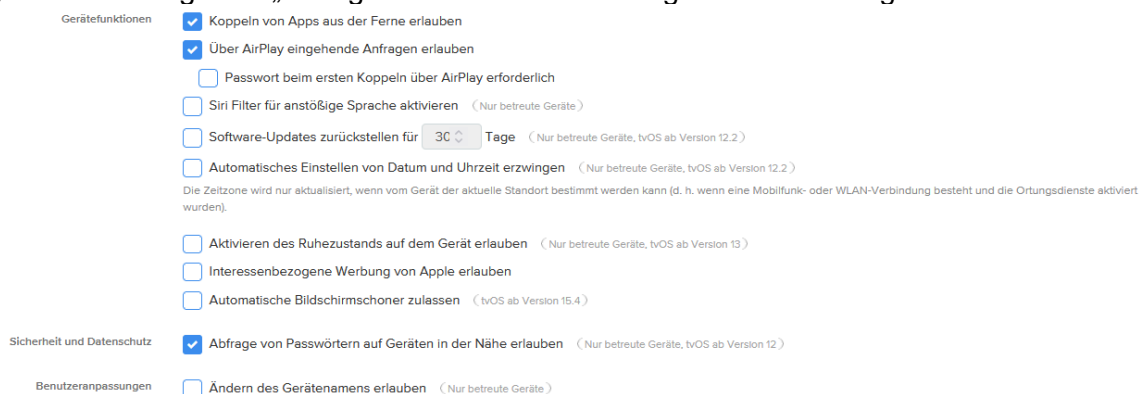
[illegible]

Gerätefunktionen

Koppeln von Apps aus der Ferne erlauben

Über AirPlay eingehende Anfragen erlauben

Passwort beim ersten Koppeln über AirPlay erforderlich

Siri Filter für anstößige Sprache aktivieren (Nur betreute Geräte)

Software-Updates zurückstellen für 30 Tage (Nur betreute Geräte, tvOS ab Version 12.2)

Automatisches Einstellen von Datum und Uhrzeit erzwingen (Nur betreute Geräte, tvOS ab Version 12.2)

Die Zeitzone wird nur aktualisiert, wenn vom Gerät der aktuelle Standort bestimmt werden kann (d. h. wenn eine Mobilfunk- oder WLAN-Verbindung besteht und die Ortungsdienste aktiviert wurden).

Aktivieren des Ruhezustands auf dem Gerät erlauben (Nur betreute Geräte, tvOS ab Version 13)

Interessenbezogene Werbung von Apple erlauben

Automatische Bildschirmschoner zulassen (tvOS ab Version 15.4)

Sicherheit und Datenschutz

Abfrage von Passwörtern auf Geräten in der Nähe erlauben (Nur betreute Geräte, tvOS ab Version 12)

Benutzeranpassungen

Ändern des Gerätenamens erlauben (Nur betreute Geräte)